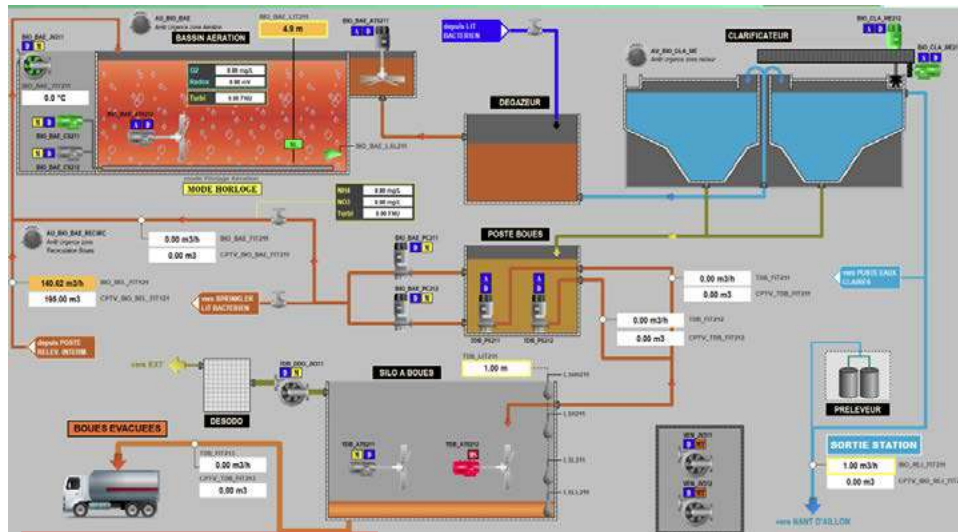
AU_BIO_BAE
Arrêt Urgence zone Aération
BIO_BAE_LIT211
4.9 m
BIO_BAE_AT211
depuis LIT BACTERIEN
CLARIFICATEUR
BIO_CLA_RE212
BIO_BAE_AO11
BASSIN AERATION
AU_BIO_CLA_RE
Arrêt Urgence zone racleur
BIO_CLA_RE211
BIO_BAE_TIT211
0.0 °C
O2 0.00 mg/L
Redox 0.00 mV
Turbi 0.00 FNU
DEGAZEUR
BIO_BAE_CS211
BIO_BAE_CS212
BIO_BAE_LSL211
mode Horloge Aération
MODE HORLOGE
NH4 0.00 mg/L
NO3 0.00 mg/L
Turbi 0.00 FNU
AU_BIO_BAE_RECIRC
Arrêt Urgence zone Recirculation Boues
0.00 m3/h
BIO_BAE_FIT211
0.00 m3
CPTV_BIO_BAE_FIT211
POSTE BOUES
BIO_BAE_PC211
140.62 m3/h
BIO_REL_FIT121
195.00 m3
CPTV_BIO_REL_FIT121
BIO_BAE_PC212
vers SPRINKLER LIT BACTERIEN
0.00 m3/h
TDB_FIT211
0.00 m3
CPTV_TDB_FIT211
vers PUITS EAUX CLAIRES
depuis POSTE RELEV. INTERM.
TDB_PE211
TDB_PE212
0.00 m3/h
TDB_FIT212
0.00 m3
CPTV_TDB_FIT212
vers EXT
TDB_DEO_BO11
SILO A BOUES
TDB_LIT211
1.00 m
LSH211
DESODO
LSH211
PRELEVEUR
BOUES EVACUEES
TDB_AT211
TDB_AT212
LSL211
SORTIE STATION
TDB_FIT213
0.00 m3/h
CPTV_TDB_FIT213
0.00 m3
LSLL211
1.00 m3/h
BIO_REJ_FIT211
0.00 m3
CPTV_BIO_REJ_FIT211
vers NANT D'AILLON